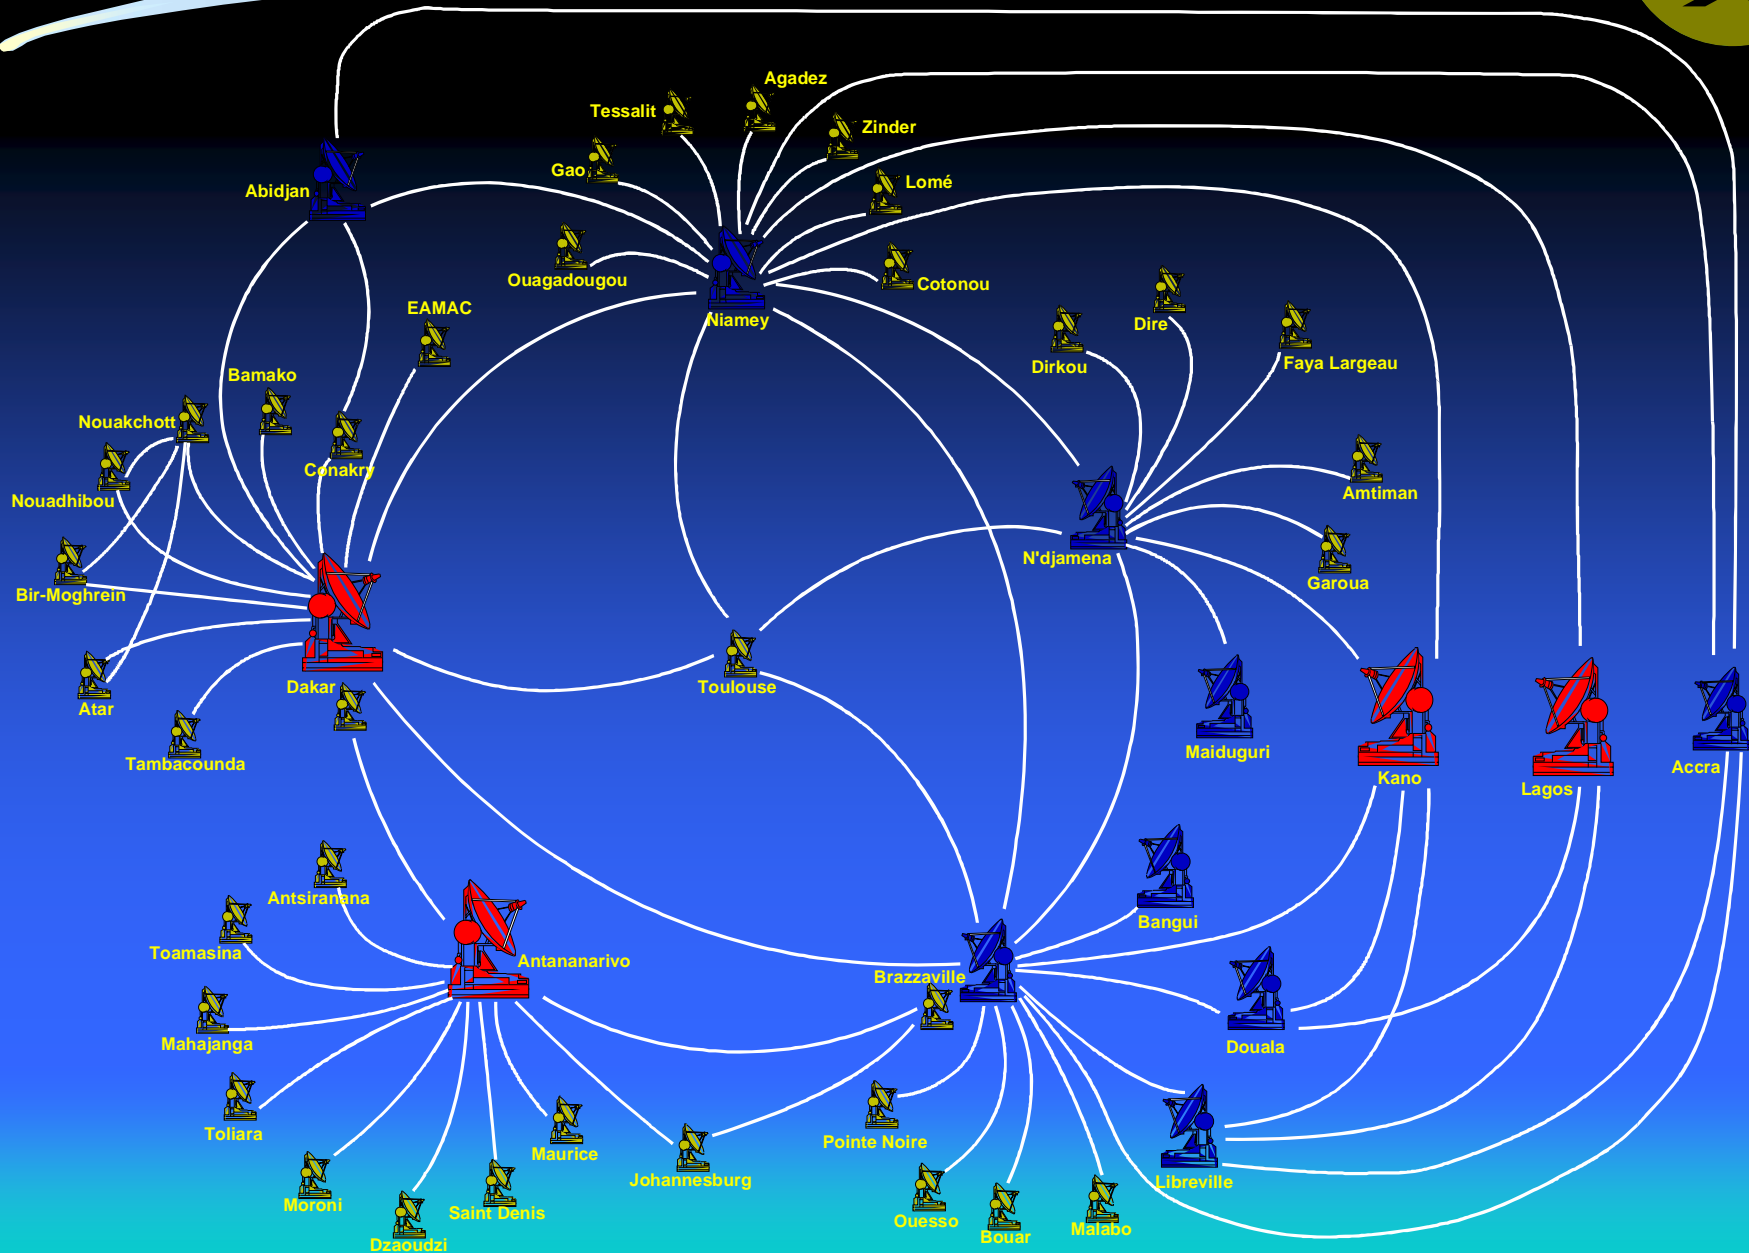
Agadez
Tessalit
Zinder
Gao
Lomé
Abidjan
Ouagadougou
Cotonou
EAMAC
Niamey
Dire
Dirkou
Faya Largeau
Bamako
Nouakchott
Conakry
Nouadhibou
Amtiman
N'djamena
Garoua
Bir-Moghrein
Dakar
Toulouse
Atar
Maiduguri
Kano
Lagos
Accra
Tambacounda
Bangui
Antsiranana
Toamasina
Antananarivo
Brazzaville
Douala
Mahajanga
Toliara
Maurice
Pointe Noire
Johannesburg
Libreville
Moroni
Saint Denis
Ouesso
Malabo
Bouar
Dzaoudzi